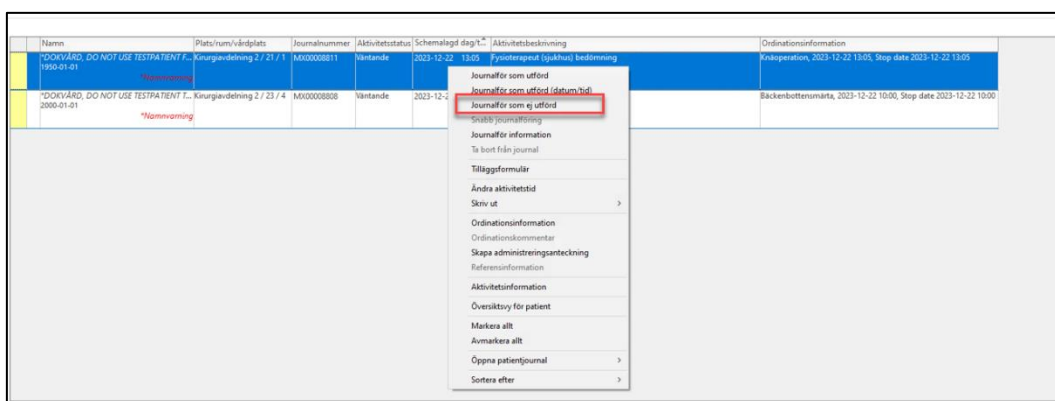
| Namn | Plats/rum/vårdplats | Journalnummer | Aktivitetsstatus | Schemalagd dag/t... | Aktivitetsbeskrivning | Ordinationsinformation |
|---|---|---|---|---|---|---|
| *DOKVÅRD, DO NOT USE TESTPATIENT F... 1950-01-01 *Namnvarning | Kirurgiavdelning 2 / 21 / 1 | MX00008811 | Väntande | 2023-12-22 13:05 | Fysioterapeut (sjukhus) bedömning | Knäoperation, 2023-12-22 13:05, Stop date 2023-12-22 13:05 |
| *DOKVÅRD, DO NOT USE TESTPATIENT T... 2000-01-01 *Namnvarning | Kirurgiavdelning 2 / 23 / 4 | MX00008808 | Väntande | 2023-12-2 | | Bäckenbottensmärta, 2023-12-22 10:00, Stop date 2023-12-22 10:00 |

Journalför som utförd
Journalför som utförd (datum/tid)
Journalför som ej utförd
Snabb journalföring
Journalför information
Ta bort från journal
Tilläggsformulär
Ändra aktivitetstid
Skriv ut
Ordinationsinformation
Ordinationskommentar
Skapa administreringsanteckning
Referensinformation
Aktivitetsinformation
Översiktsvy för patient
Markera allt
Avmarkera allt
Öppna patientjournal
Sortera efter